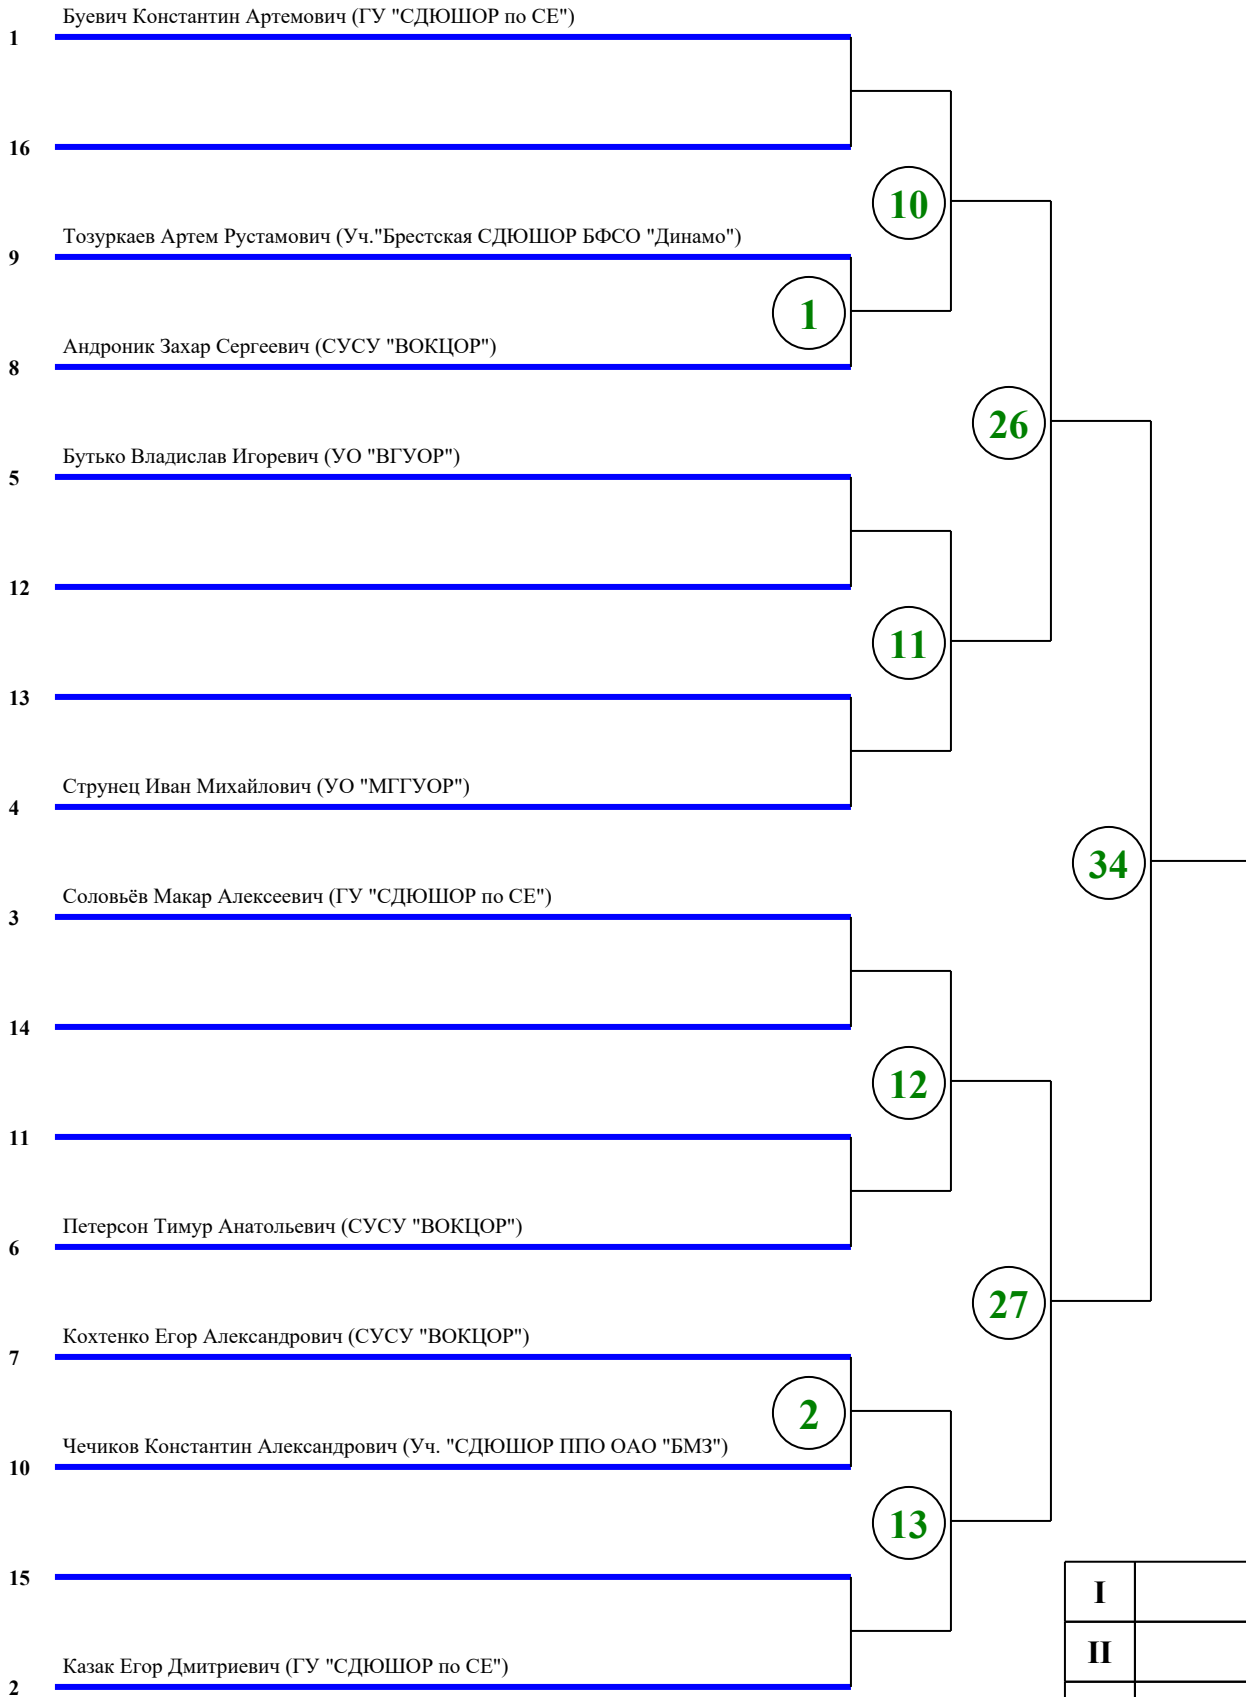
Буевич Константин Артемович (ГУ "СДЮШОР по СЕ")
1

16

10

Тозуркаев Артем Рустамович (Уч."Брестская СДЮШОР БФСО "Динамо")
9

1

Андроник Захар Сергеевич (СУСУ "ВОКЦОР")
8

26

Бутько Владислав Игоревич (УО "ВГУОР")
5

12

11

13

Струнец Иван Михайлович (УО "МГГУОР")
4

34

Соловьёв Макар Алексеевич (ГУ "СДЮШОР по СЕ")
3

14

12

11

Петерсон Тимур Анатольевич (СУСУ "ВОКЦОР")
6

27

Кохтенко Егор Александрович (СУСУ "ВОКЦОР")
7

2

Чечиков Константин Александрович (Уч. "СДЮШОР ППО ОАО "БМЗ")
10

13

15

Казак Егор Дмитриевич (ГУ "СДЮШОР по СЕ")
2

| I | |
|---|---|
| II | |